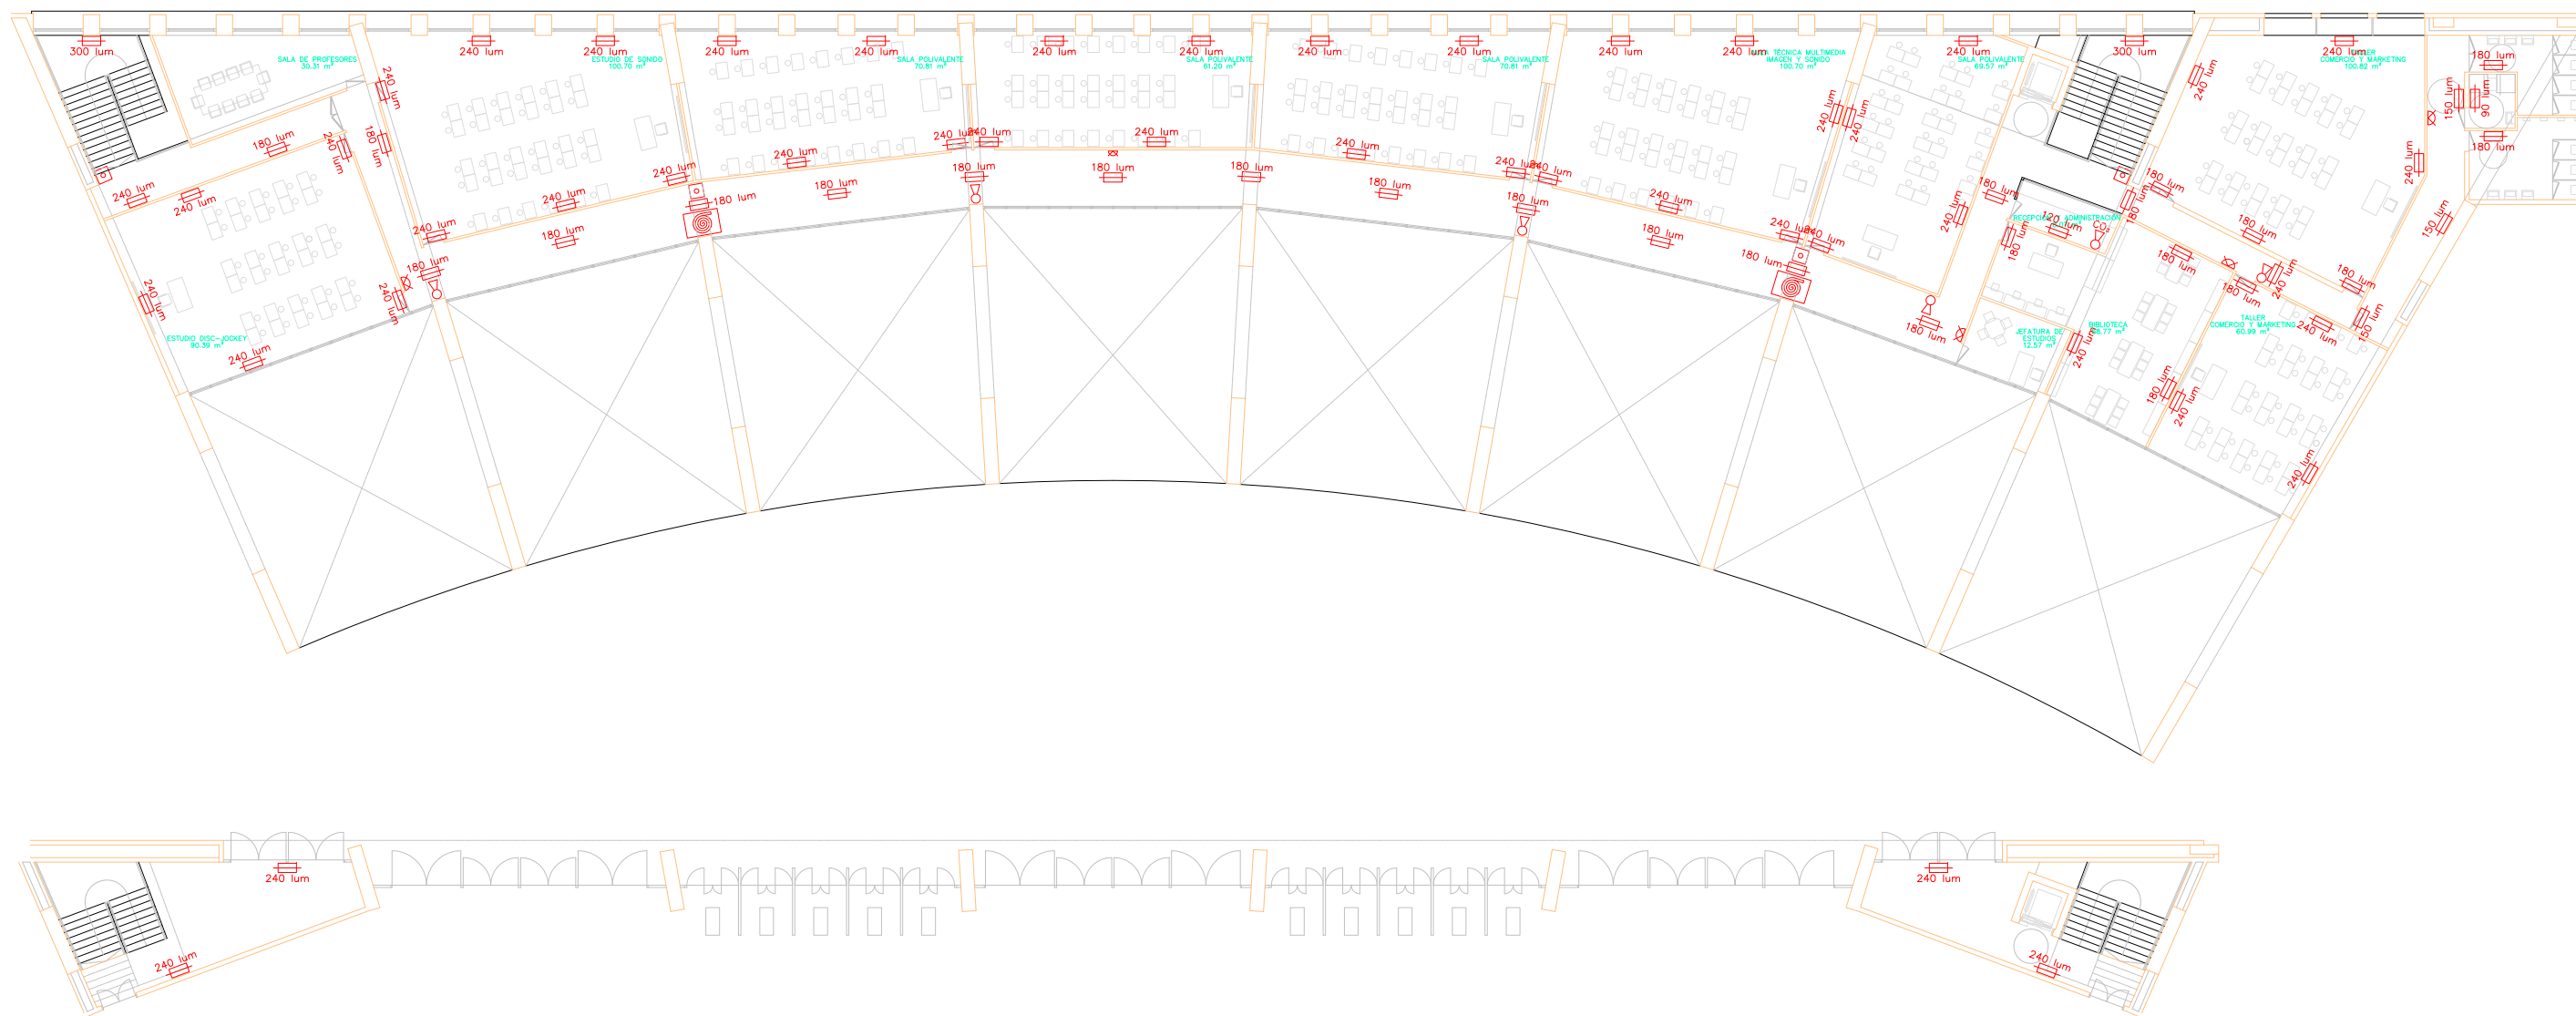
300 lum
SALA DE PROFESORES
30.31 m²
240 lum
240 lum
ESTUDIO DE SONIDO
100.70 m²
240 lum
240 lum
SALA POLIVALENTE
70.81 m²
240 lum
240 lum
SALA POLIVALENTE
61.20 m²
240 lum
240 lum
SALA POLIVALENTE
70.81 m²
240 lum
240 lum
SALA TECNICA MULTIMEDIA
IMAGEN Y SONIDO
100.70 m²
240 lum
SALA POLIVALENTE
69.57 m²
300 lum
240 lum
TALLER
COMERCIO Y MARKETING
100.82 m²
180 lum
150 lum
90 lum
180 lum
240 lum
180 lum
180 lum
240 lum
240 lum
240 lum
240 lum
180 lum
240 lum
180 lum
240 lum
240 lum
180 lum
240 lum
180 lum
240 lum
240 lum
180 lum
180 lum
240 lum
180 lum
180 lum
240 lum
180 lum
240 lum
240 lum
180 lum
180 lum
240 lum
240 lum
240 lum
240 lum
180 lum
240 lum
180 lum
180 lum
RECEPCION ADMINISTRACION
180 lum
180 lum
240 lum
180 lum
180 lum
240 lum
240 lum
180 lum
150 lum
240 lum
150 lum
ESTUDIO DISC-JOCKEY
90.39 m²
240 lum
240 lum
180 lum
240 lum
JEFATURA DE
ESTUDIOS
12.57 m²
BIBLIOTECA
8.77 m²
240 lum
TALLER
COMERCIO Y MARKETING
60.99 m²
180 lum
240 lum
240 lum
240 lum
240 lum
240 lum
240 lum